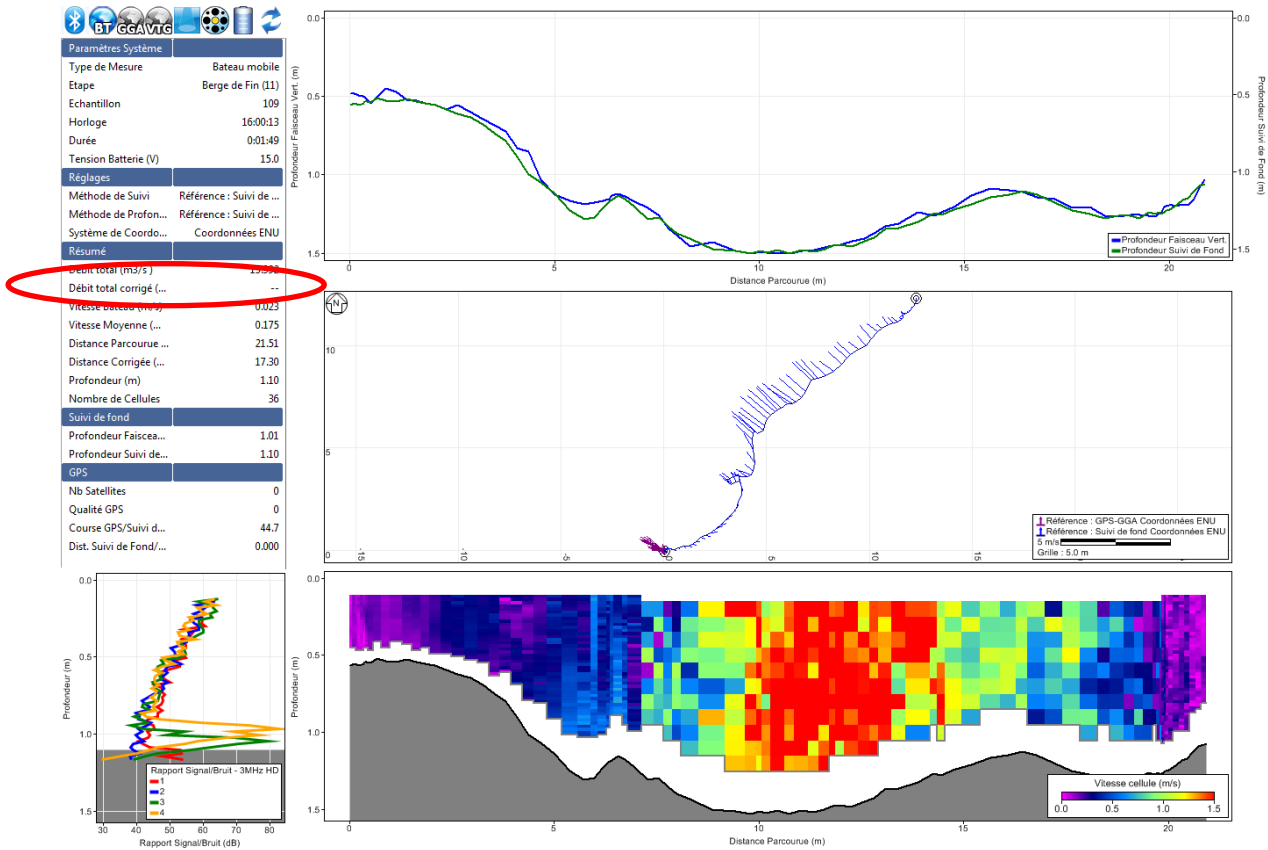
BT GGA VTG

| Paramètres Système | |
|---|---|
| Type de Mesure | Bateau mobile |
| Etape | Berge de Fin (11) |
| Echantillon | 109 |
| Horloge | 16:00:13 |
| Durée | 0:01:49 |
| Tension Batterie (V) | 15.0 |
| Réglages | |
| Méthode de Suivi | Référence : Suivi de ... |
| Méthode de Profon... | Référence : Suivi de ... |
| Système de Coordo... | Coordonnées ENU |
| Résumé | |
| Débit total (m3/s) | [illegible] |
| Débit total corrigé (... | -- |
| Vitesse Bateau (m/s) | 0.023 |
| Vitesse Moyenne (... | 0.175 |
| Distance Parcourue ... | 21.51 |
| Distance Corrigée (... | 17.30 |
| Profondeur (m) | 1.10 |
| Nombre de Cellules | 36 |
| Suivi de fond | |
| Profondeur Faisceau... | 1.01 |
| Profondeur Suivi de... | 1.10 |
| GPS | |
| Nb Satellites | 0 |
| Qualité GPS | 0 |
| Course GPS/Suivi d... | 44.7 |
| Dist. Suivi de Fond/... | 0.000 |

Profondeur Faisceau Vert. (m)
Profondeur Suivi de Fond (m)
0.0 0.5 1.0 1.5
0 5 10 15 20
Distance Parcourue (m)
Profondeur Faisceau Vert.
Profondeur Suivi de Fond

N
10 5 0
-15 -10 -5 0 5 10 15
Référence : GPS-GGA Coordonnées ENU
Référence : Suivi de fond Coordonnées ENU
5 m/s
Grille : 5.0 m

Profondeur (m)
0.0 0.5 1.0 1.5
Rapport Signal/Bruit - 3MHz HD
1
2
3
4
30 40 50 60 70 80
Rapport Signal/Bruit (dB)

Profondeur (m)
0.0 0.5 1.0 1.5
0 5 10 15 20
Distance Parcourue (m)
Vitesse cellule (m/s)
0.0 0.5 1.0 1.5